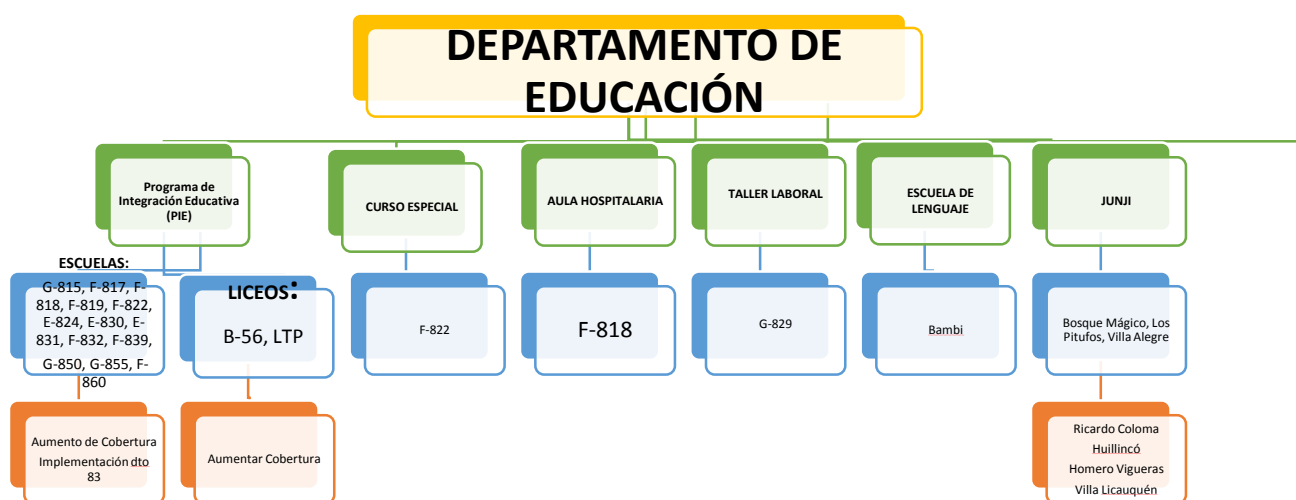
DEPARTAMENTO DE EDUCACIÓN

Programa de Integración Educativa (PIE)

CURSO ESPECIAL

AULA HOSPITALARIA

TALLER LABORAL

ESCUELA DE LENGUAJE

JUNJI

ESCUELAS:
G-815, F-817, F-818, F-819, F-822, E-824, E-830, E-831, F-832, F-839, G-850, G-855, F-860

LICEOS:
B-56, LTP

F-822

F-818

G-829

Bambi

Bosque Mágico, Los Pitufos, Villa Alegre

Aumento de Cobertura
Implementación dto 83

Aumentar Cobertura

Ricardo Coloma
Huillincó
Homero Vigueras
Villa Licauquén